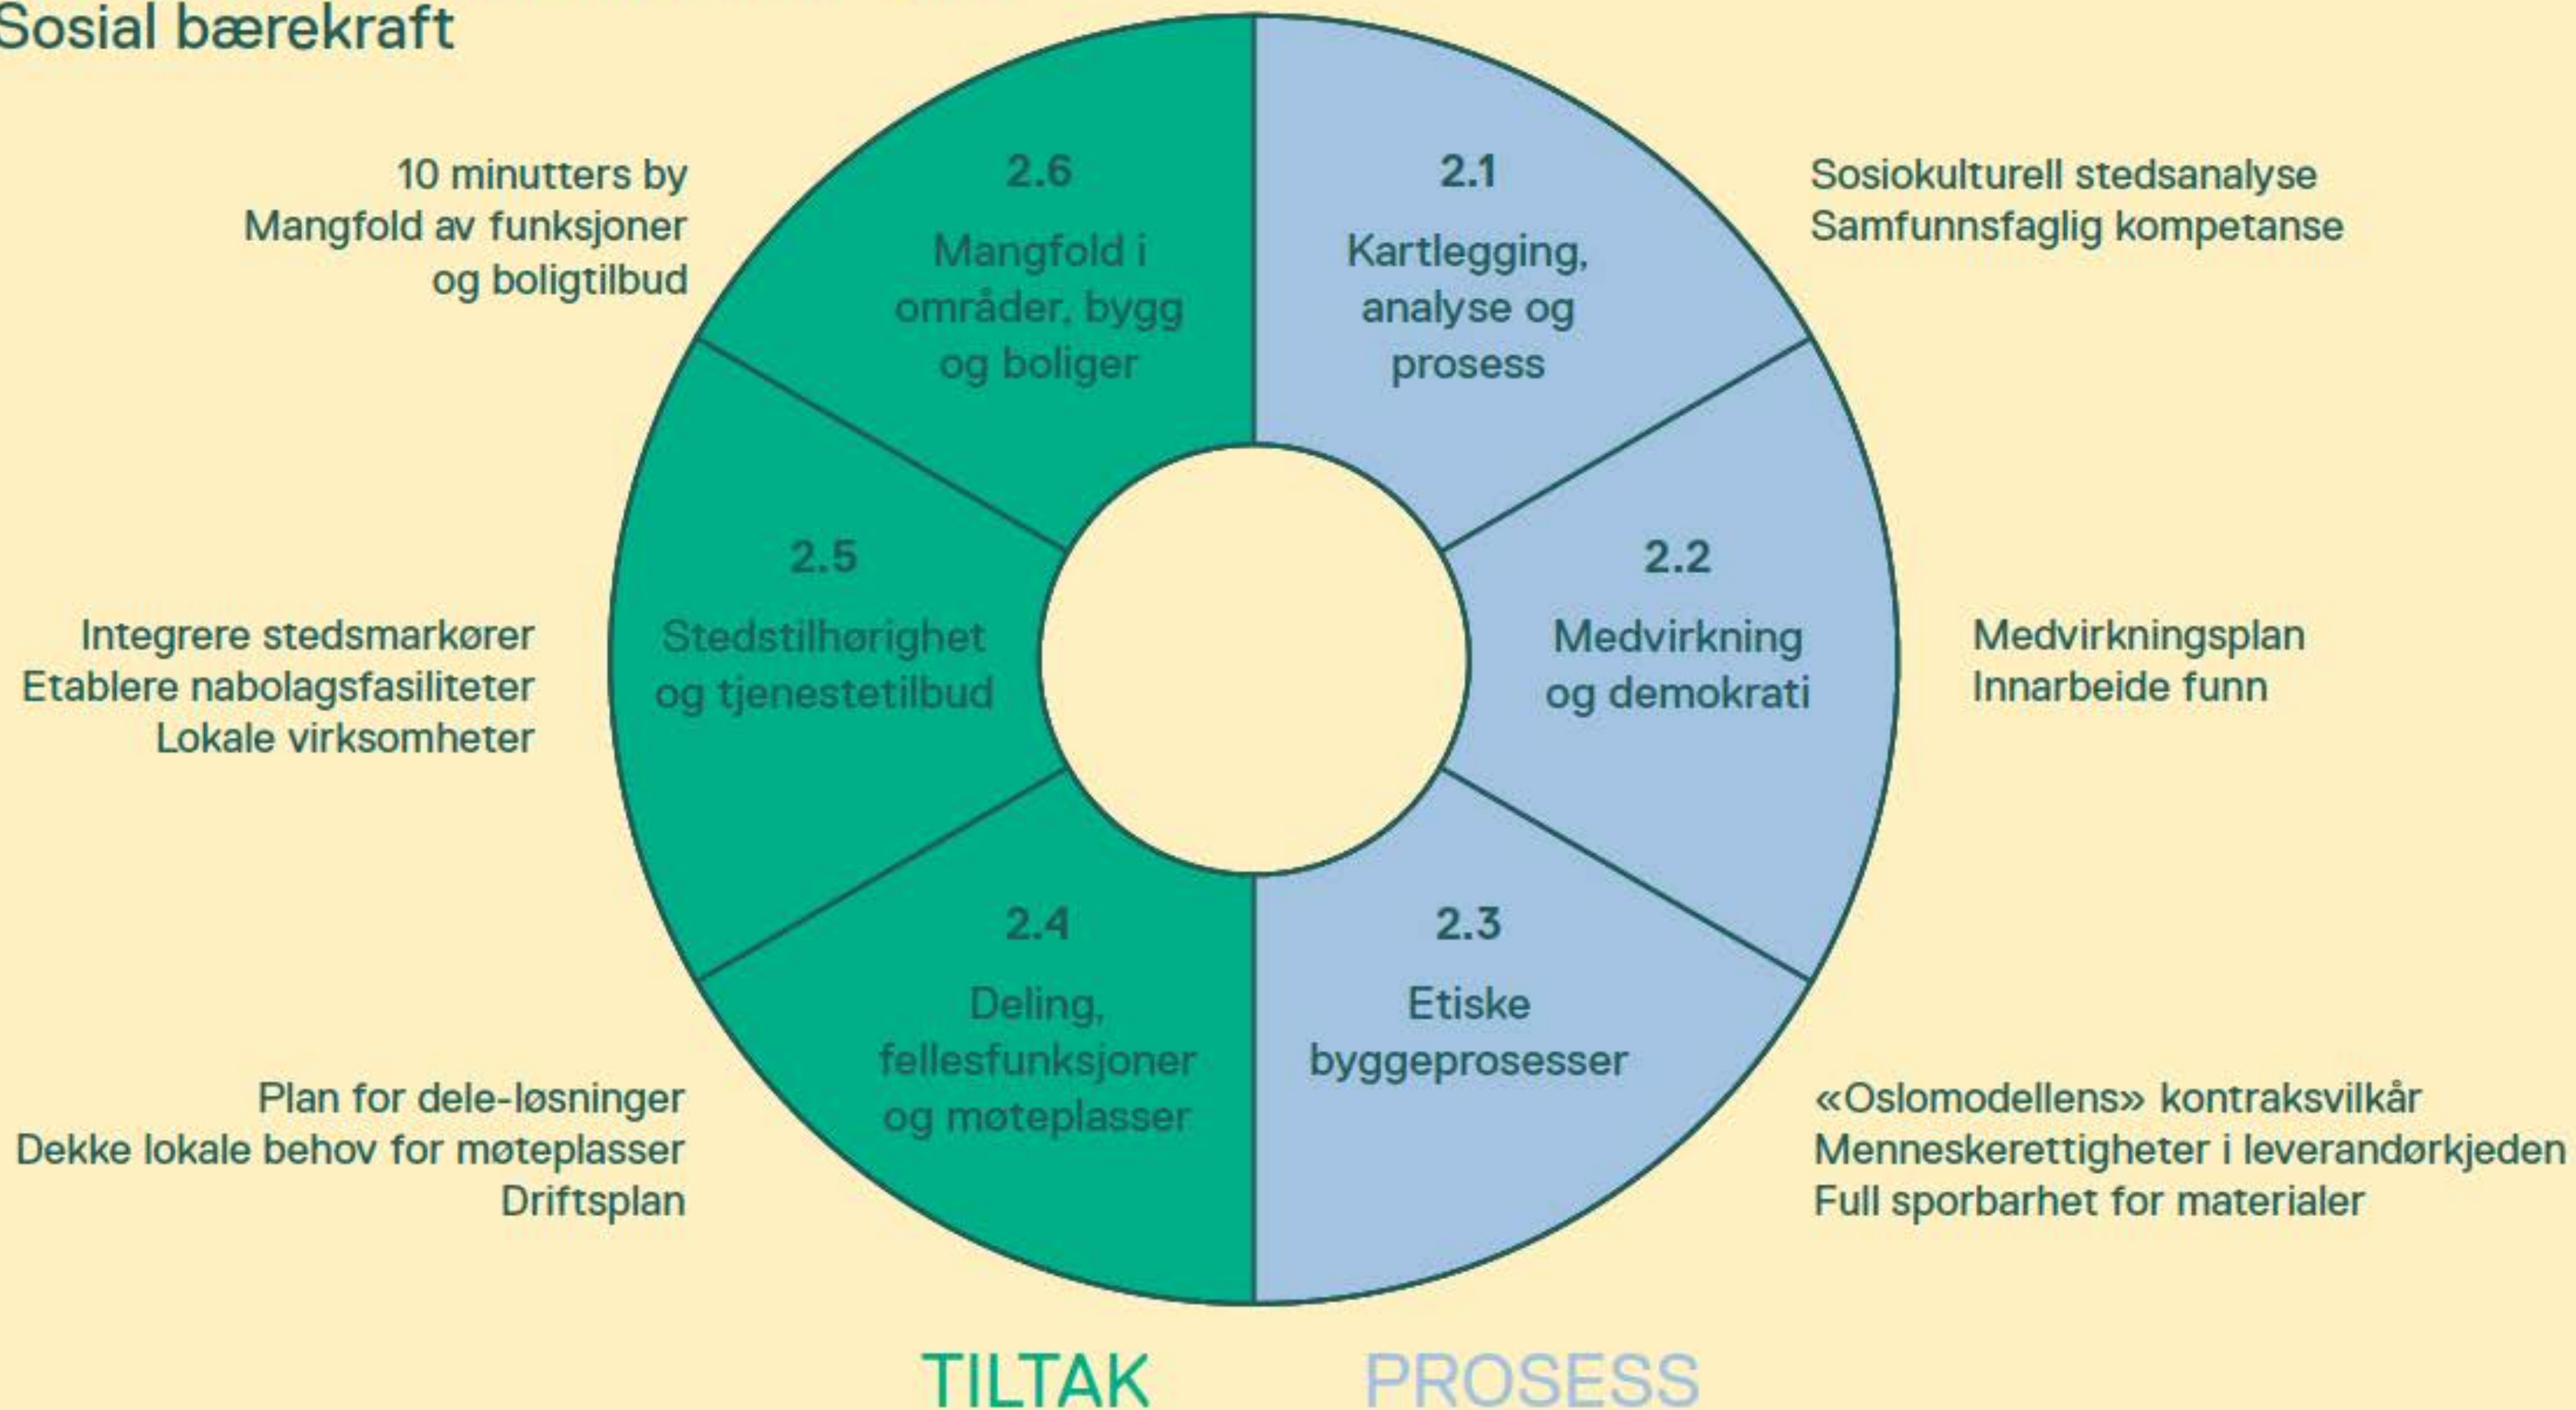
Sosial bærekraft

10 minutters by
Mangfold av funksjoner og boligtilbud

2.6
Mangfold i områder, bygg og boliger

2.1
Kartlegging, analyse og prosess

Sosiokulturell stedsanalyse
Samfunnsfaglig kompetanse

Integrere stedsmarkører
Etablere nabolagsfasiliteter
Lokale virksomheter

2.5
Stedstilhørighet og tjenestetilbud

2.2
Medvirkning og demokrati

Medvirkningsplan
Innarbeide funn

Plan for dele-løsninger
Dekke lokale behov for møteplasser
Driftsplan

2.4
Deling, fellesfunksjoner og møteplasser

2.3
Etiske byggeprosesser

«Oslomodellens» kontraksvilkår
Menneskerettigheter i leverandørkjeden
Full sporbarhet for materialer

TILTAK

PROSESS